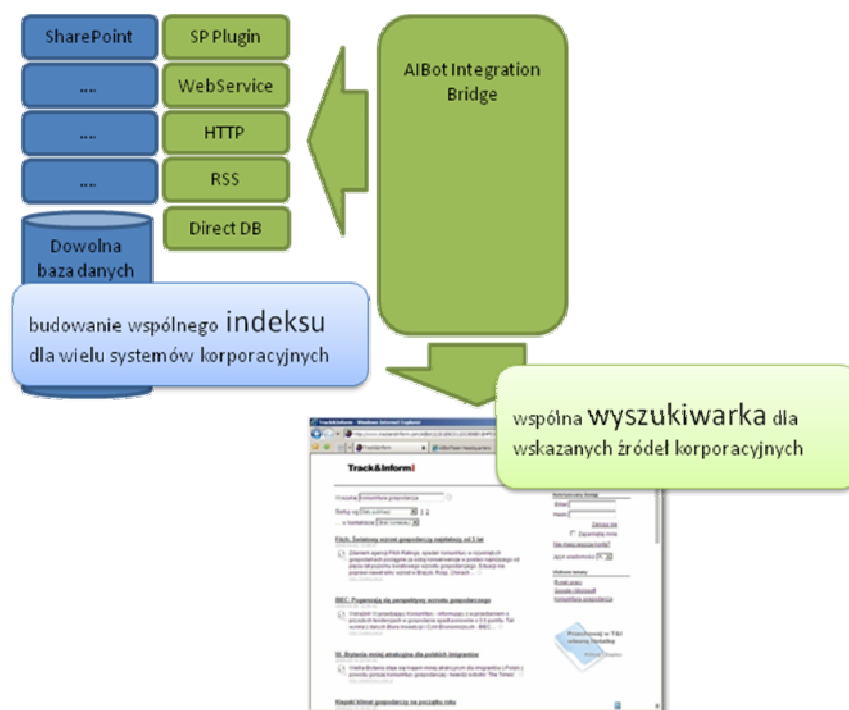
SharePoint

....

....

....

Dowolna baza danych

SP Plugin

WebService

HTTP

RSS

Direct DB

AIBot Integration Bridge

budowanie wspólnego indeksu dla wielu systemów korporacyjnych

wspólna wyszukiwarka dla wskazanych źródeł korporacyjnych

Track&Inform

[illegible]